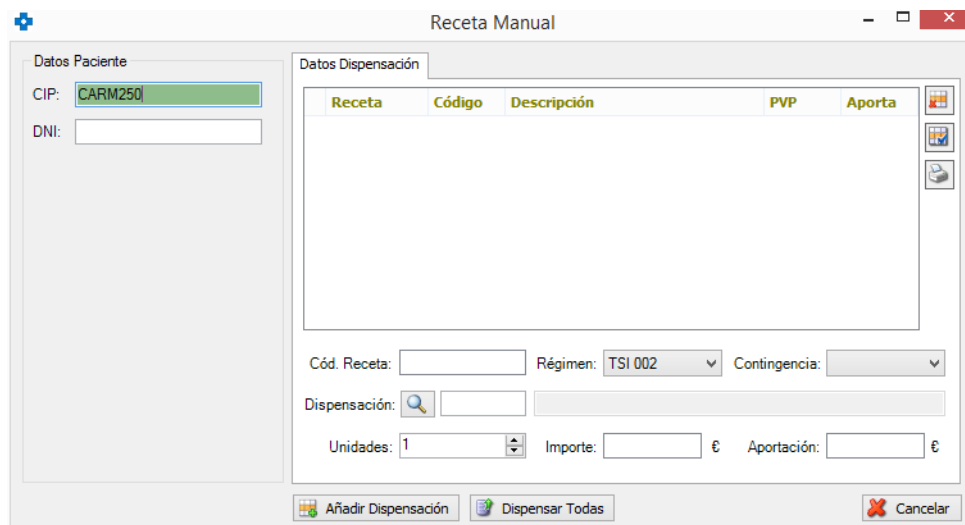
Receta Manual

Datos Paciente
CIP: CARM250
DNI:

Datos Dispensación

| Receta | Código | Descripción | PVP | Aporta |
|---|---|---|---|---|

Cód. Receta: Régimen: TSI 002 Contingencia:
Dispensación:
Unidades: 1 Importe: € Aportación: €

Añadir Dispensación Dispensar Todas Cancelar